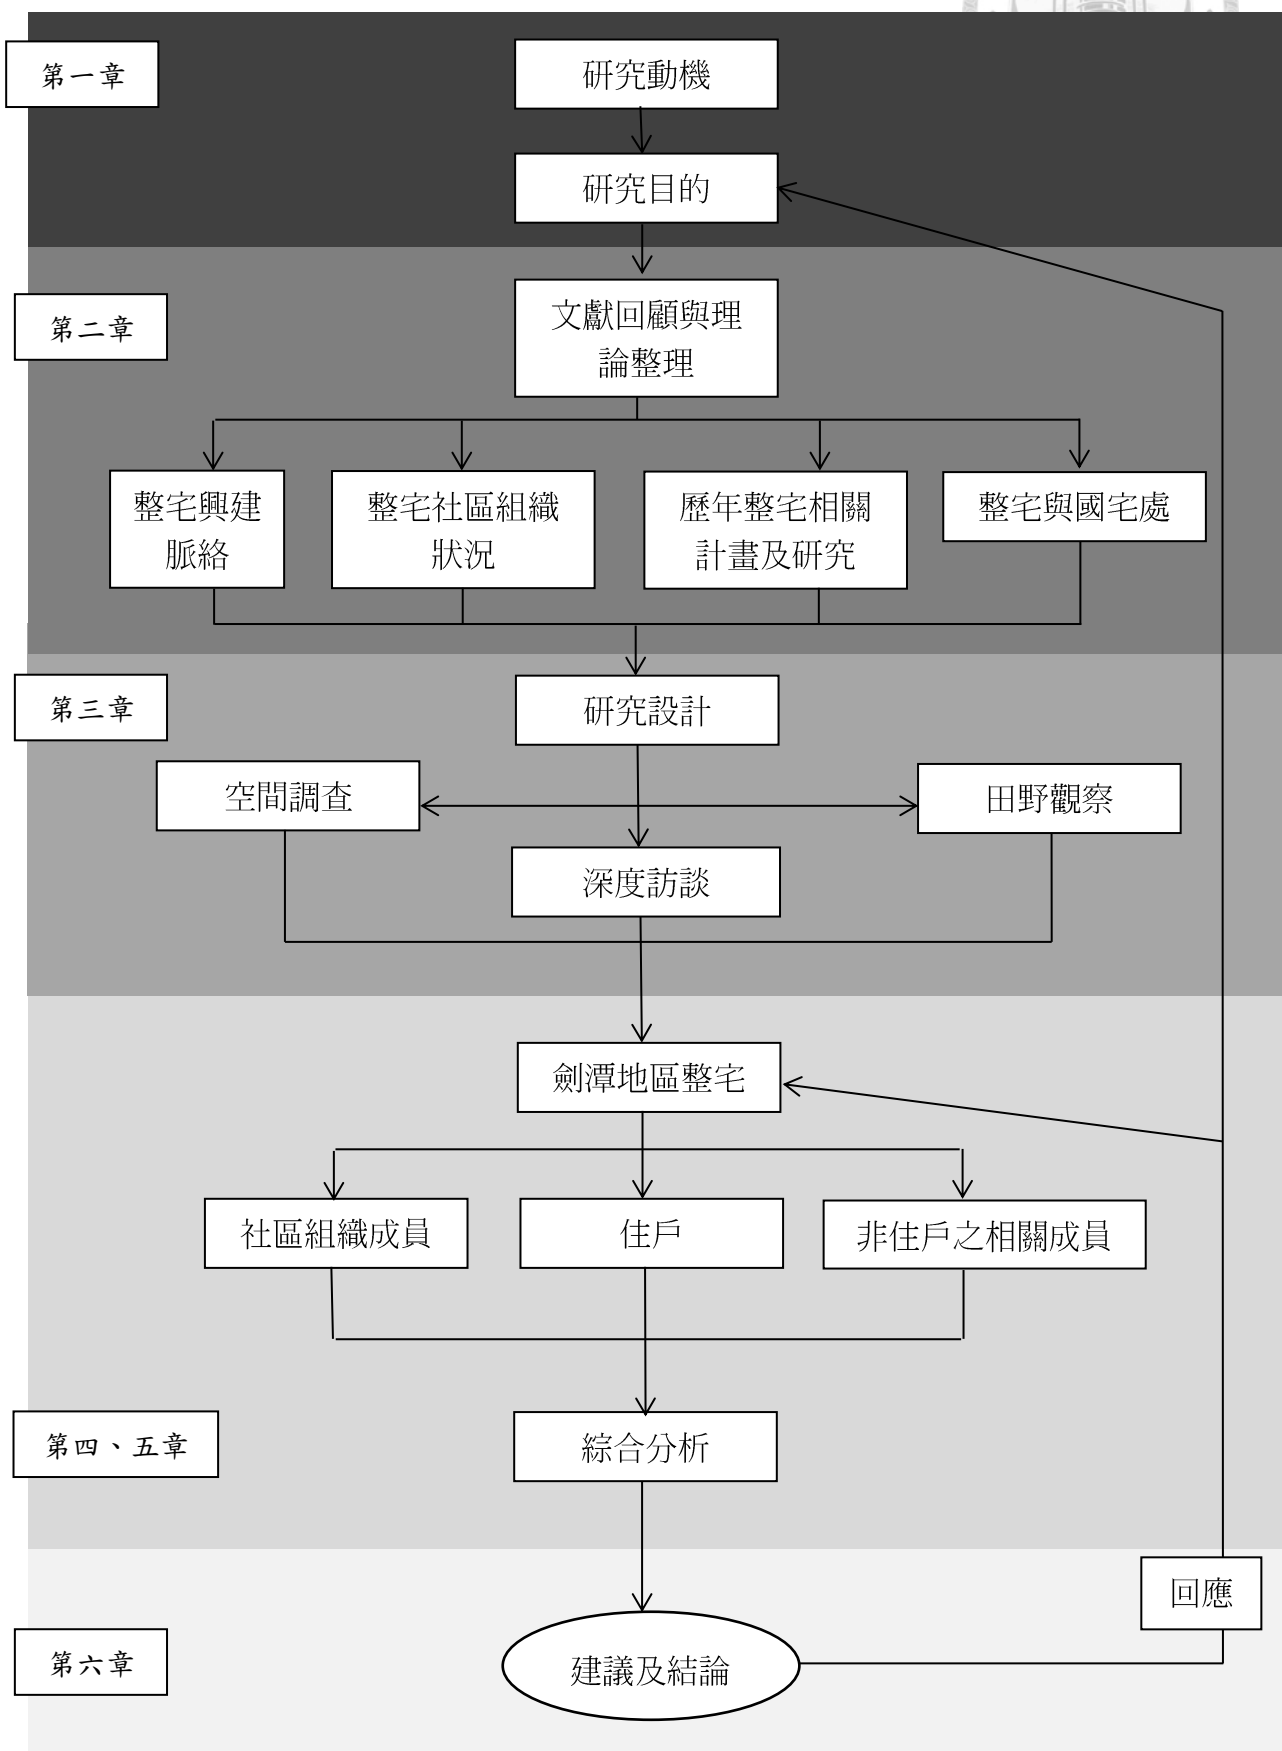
第一章

研究動機

研究目的

第二章

文獻回顧與理論整理

整宅興建脈絡

整宅社區組織狀況

歷年整宅相關計畫及研究

整宅與國宅處

第三章

研究設計

空間調查

田野觀察

深度訪談

劍潭地區整宅

社區組織成員

住戶

非住戶之相關成員

第四、五章

綜合分析

回應

第六章

建議及結論